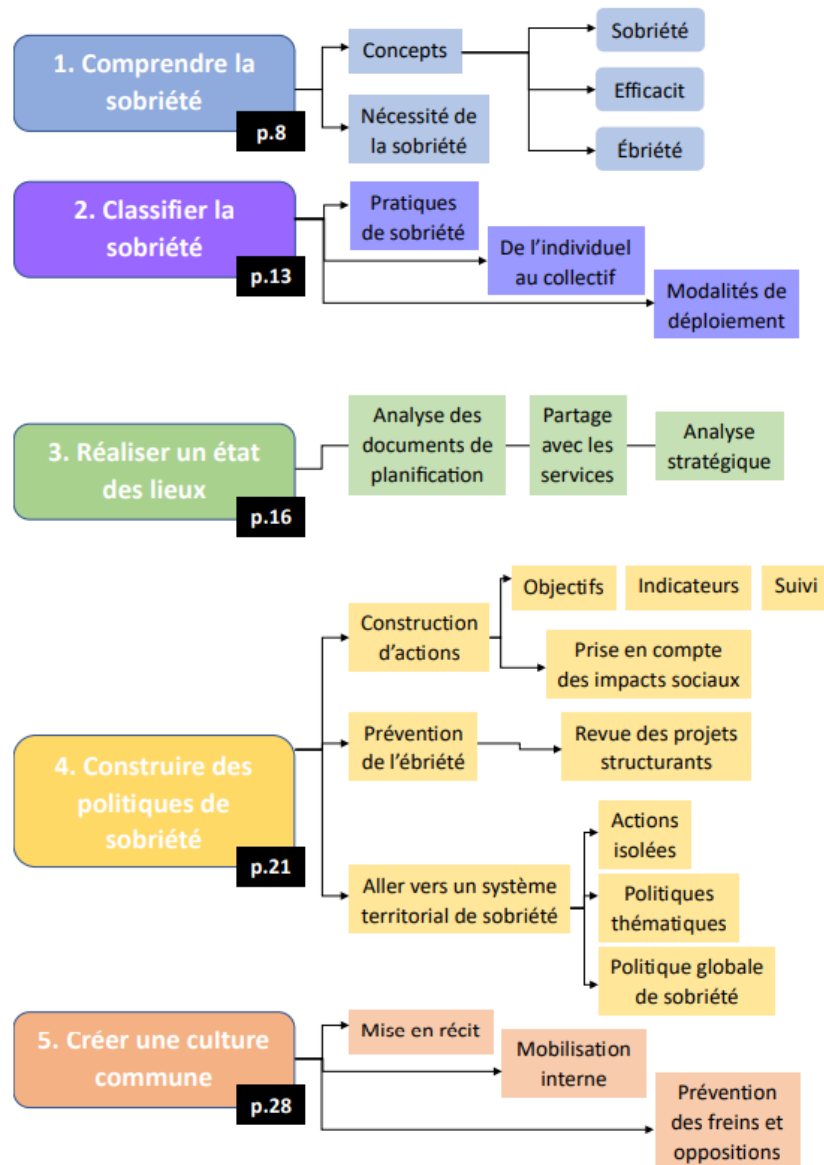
1. Comprendre la sobriété
p.8
Concepts
Sobriété
Efficacit
Ébriété
Nécessité de la sobriété

2. Classifier la sobriété
p.13
Pratiques de sobriété
De l'individuel au collectif
Modalités de déploiement

3. Réaliser un état des lieux
p.16
Analyse des documents de planification
Partage avec les services
Analyse stratégique

4. Construire des politiques de sobriété
p.21
Construction d'actions
Objectifs
Indicateurs
Suivi
Prise en compte des impacts sociaux
Prévention de l'ébriété
Revue des projets structurants
Aller vers un système territorial de sobriété
Actions isolées
Politiques thématiques
Politique globale de sobriété

5. Créer une culture commune
p.28
Mise en récit
Mobilisation interne
Prévention des freins et oppositions